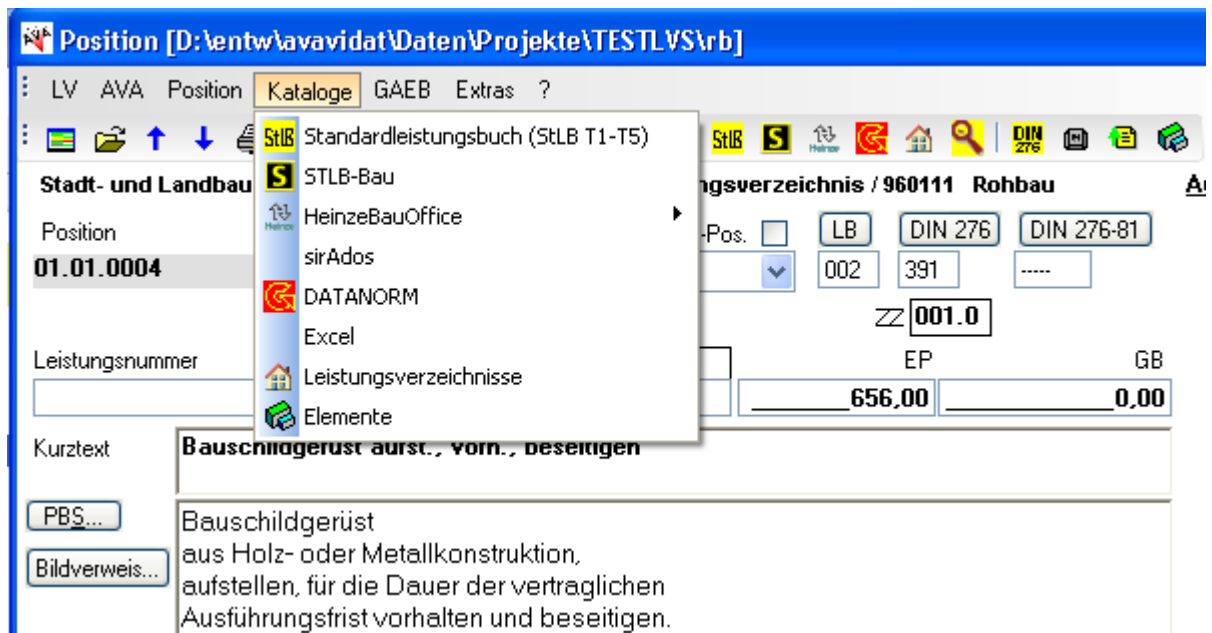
Position [D:\entw\avavidat\Daten\Projekte\TESTLVS\rb]

LV AVA Position Kataloge GAEB Extras ?

StLB Standardleistungsbuch (StLB T1-T5)
S STLB-Bau
HeinzeBauOffice
sirAdos
DATANORM
Excel
Leistungsverzeichnisse
Elemente

StLB S Heinze DIN 276

Stadt- und Landbau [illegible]ngsverzeichnis / 960111 Rohbau

Position
01.01.0004

-Pos.
LB 002
DIN 276 391
DIN 276-81 -----

ZZ 001.0

Leistungsnummer
EP 656,00
GB 0,00

Kurztext
Bauschildgerüst aufst., vorh., beseitigen

PBS...
Bildverweis...

Bauschildgerüst
aus Holz- oder Metallkonstruktion,
aufstellen, für die Dauer der vertraglichen
Ausführungsfrist vorhalten und beseitigen.